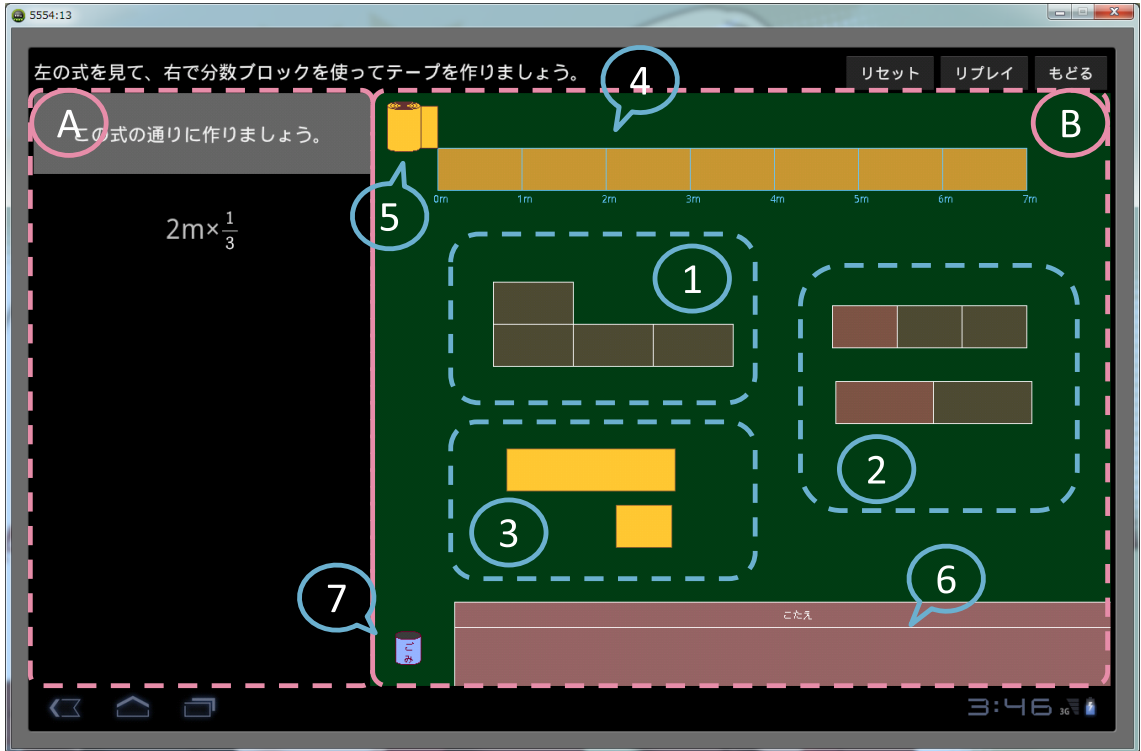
5554:13

左の式を見て、右で分数ブロックを使ってテープを作りましょう。

リセット リプレイ もどる

A

この式の通りに作りましょう。

$2m\times\frac{1}{3}$

4

B

5

0m 1m 2m 3m 4m 5m 6m 7m

1

2

3

6

7

こたえ

ごみ

3:46 3G